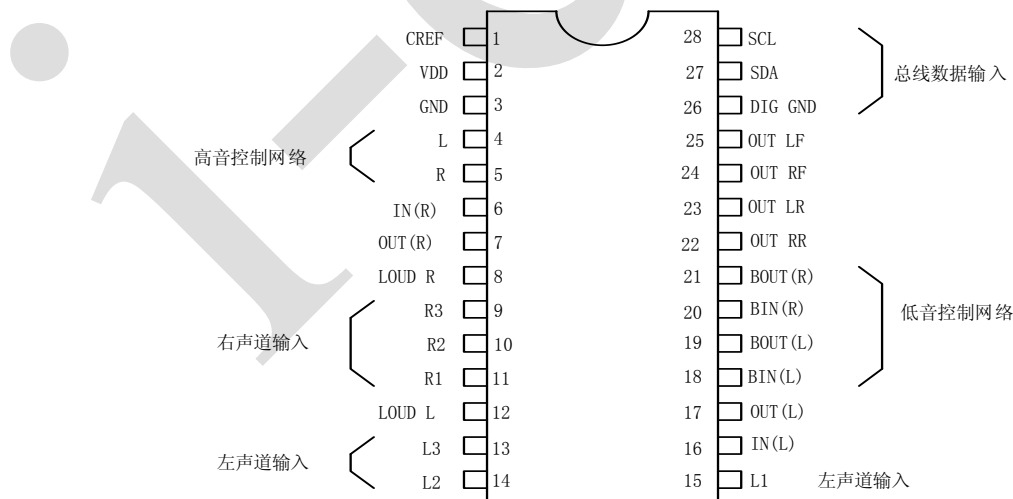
CREF 1
VDD 2
GND 3
高音控制网络
L 4
R 5
IN(R) 6
OUT(R) 7
LOUD R 8
右声道输入
R3 9
R2 10
R1 11
LOUD L 12
左声道输入
L3 13
L2 14

28 SCL
27 SDA
26 DIG GND
总线数据输入
25 OUT LF
24 OUT RF
23 OUT LR
22 OUT RR
21 BOUT(R)
20 BIN(R)
19 BOUT(L)
18 BIN(L)
低音控制网络
17 OUT(L)
16 IN(L)
15 L1 左声道输入